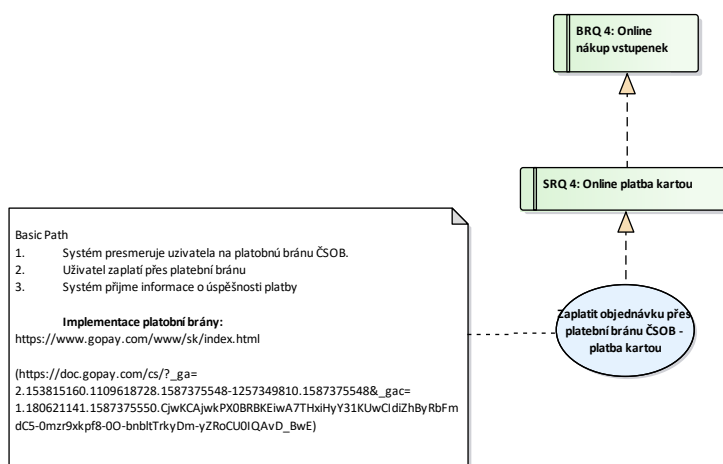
BRQ 4: Online nákup vstupenek

SRQ 4: Online platba kartou

Basic Path
1. Systém presmeruje uzivatela na platobnú bránu ČSOB.
2. Uživatel zaplatí přes platební bránu
3. Systém přijme informace o úspěšnosti platby

Implementace platobní brány:
https://www.gopay.com/www/sk/index.html

(https://doc.gopay.com/cs/?_ga=2.153815160.1109618728.1587375548-1257349810.1587375548&_gac=1.180621141.1587375550.CjwKCAjwkPX0BRBKEiwA7THxiHyY31KUwCIdiZhByRbFmdC5-0mzr9xkpf8-0O-bnbltTrkyDm-yZRoCU0IQAvD_BwE)

Zaplatit objednávku přes platební bránu ČSOB - platba kartou